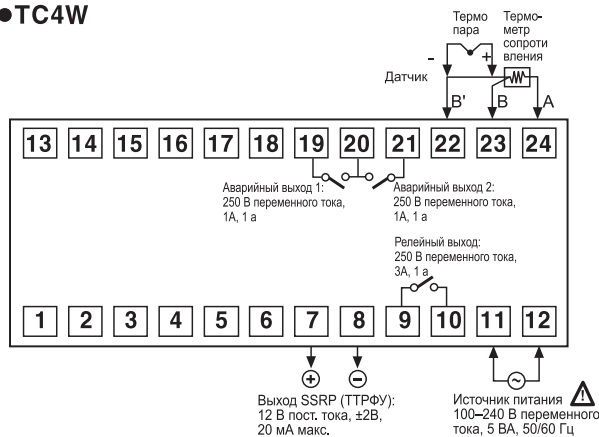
●TC4W

Термо пара

Термо-метр сопроти вления

-

+

Датчик

B'

B

A

13 14 15 16 17 18 19 20 21 22 23 24

Аварийный выход 1: 250 В переменного тока, 1А, 1 а

Аварийный выход 2: 250 В переменного тока, 1А, 1 а

Релейный выход: 250 В переменного тока, 3А, 1 а

1 2 3 4 5 6 7 8 9 10 11 12

⊕ ⊖

Выход SSRP (ТТРФУ): 12 В пост. тока, ±2В, 20 мА макс.

Источник питания 100–240 В переменного тока, 5 ВА, 50/60 Гц